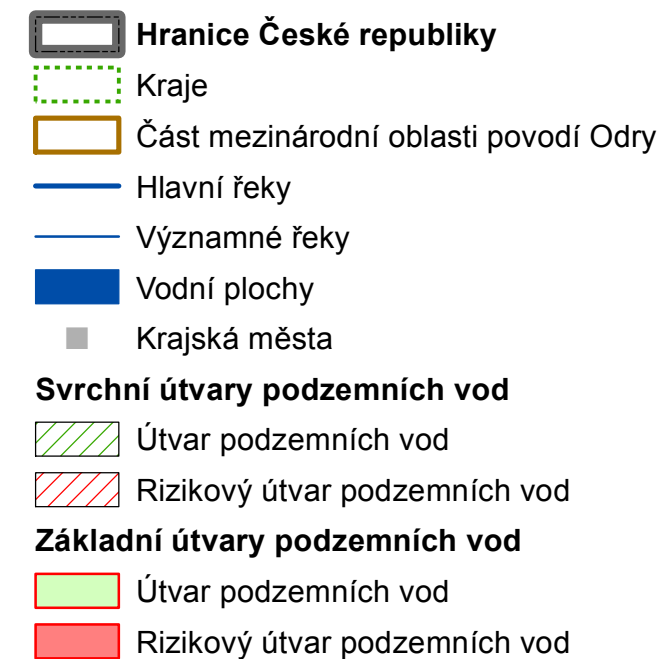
Hranice České republiky
Kraje
Část mezinárodní oblasti povodí Odry
Hlavní řeky
Významné řeky
Vodní plochy
Krajská města
Svrchní útvary podzemních vod
Útvar podzemních vod
Rizikový útvar podzemních vod
Základní útvary podzemních vod
Útvar podzemních vod
Rizikový útvar podzemních vod